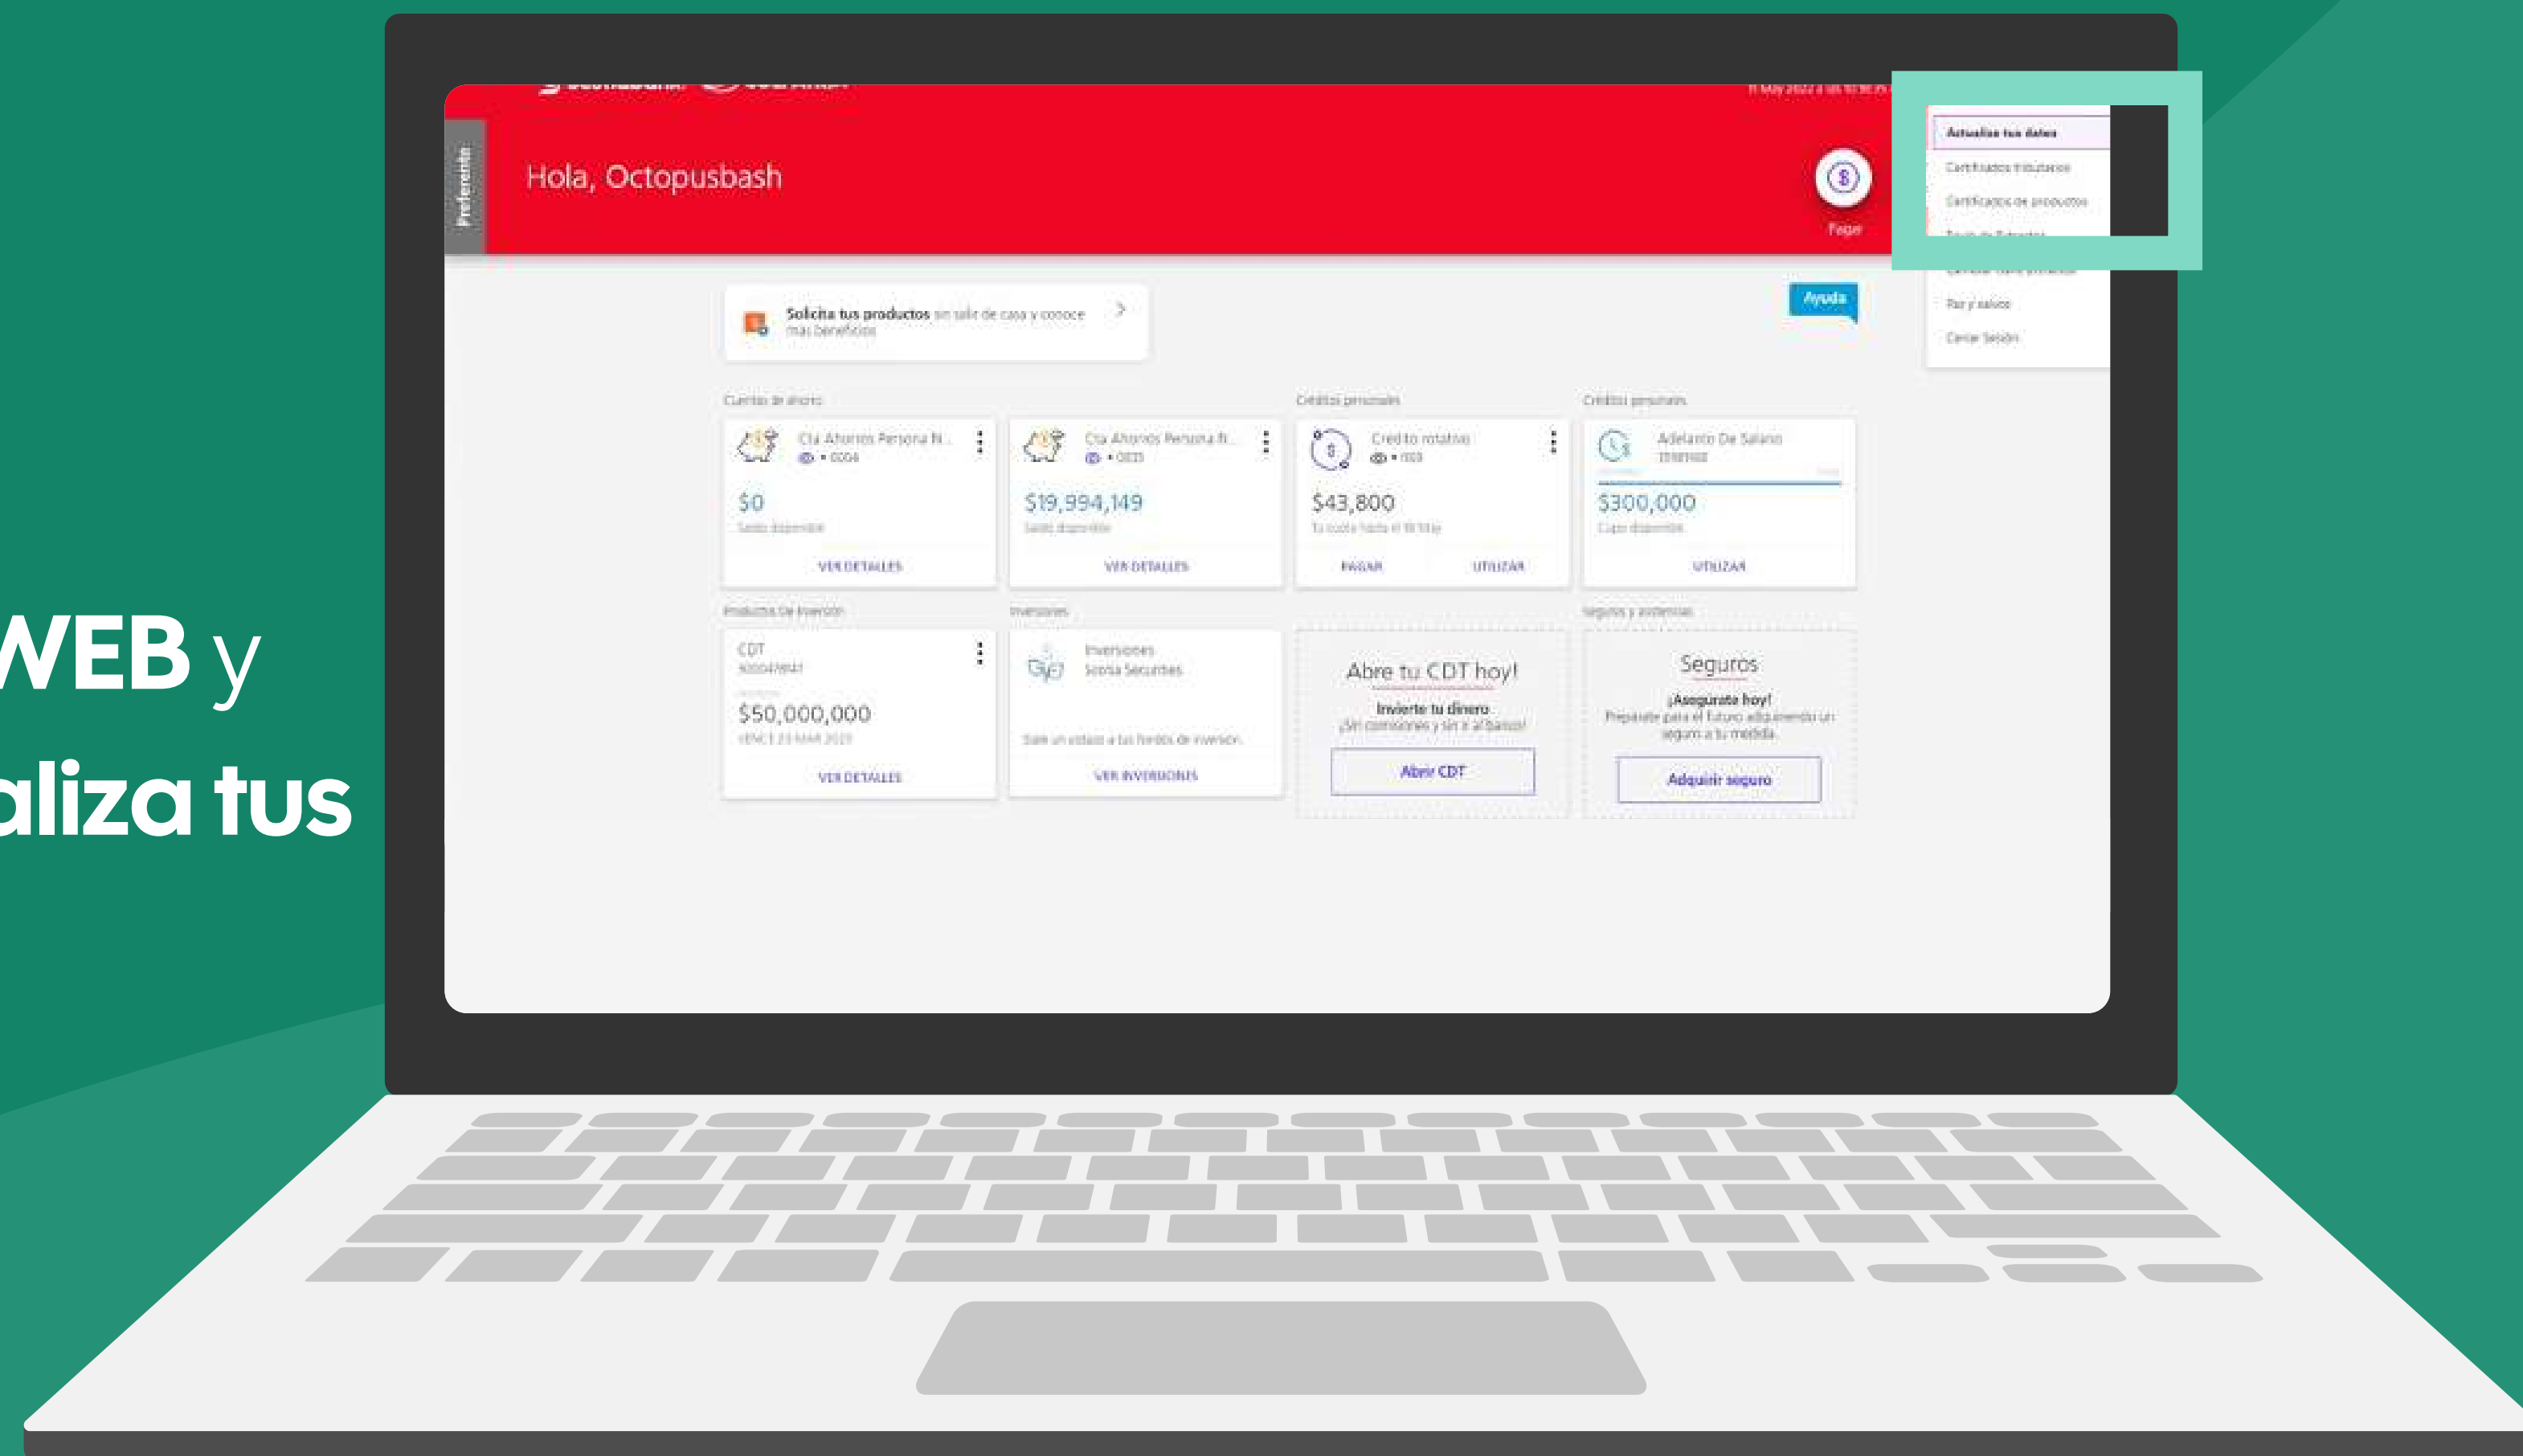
WEB y
aliza tus

Preferente

Hola, Octopusbash

Pagar

Actualiza tus datos
Certificados tributarios
Certificados de productos
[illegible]
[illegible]
Paz y salvos
Cerrar Sesión

Ayuda

Solicita tus productos sin salir de casa y conoce más beneficios

Cuentas de ahorro

Cta Ahorros Persona N...
• 0004
$0
Saldo disponible
VER DETALLES

Cta Ahorros Persona N...
• 0035
$19,994,149
Saldo disponible
VER DETALLES

Créditos personales

Credito rotativo
• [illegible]
$43,800
Tu cuota hasta el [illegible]
PAGAR
UTILIZAR

Créditos personales

Adelanto De Salario
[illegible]
$300,000
Cupo disponible
UTILIZAR

Productos de inversión

CDT
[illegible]
$50,000,000
VENCE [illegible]
VER DETALLES

Inversiones

Inversiones
Scotia Securities
Dale un vistazo a tus fondos de inversión
VER INVERSIONES

Abre tu CDT hoy!
Invierte tu dinero
¡Sin comisiones y sin ir al banco!
Abrir CDT

Seguros y asistencias

Seguros
¡Asegúrate hoy!
Prepárate para el futuro adquiriendo un seguro a tu medida.
Adquirir seguro